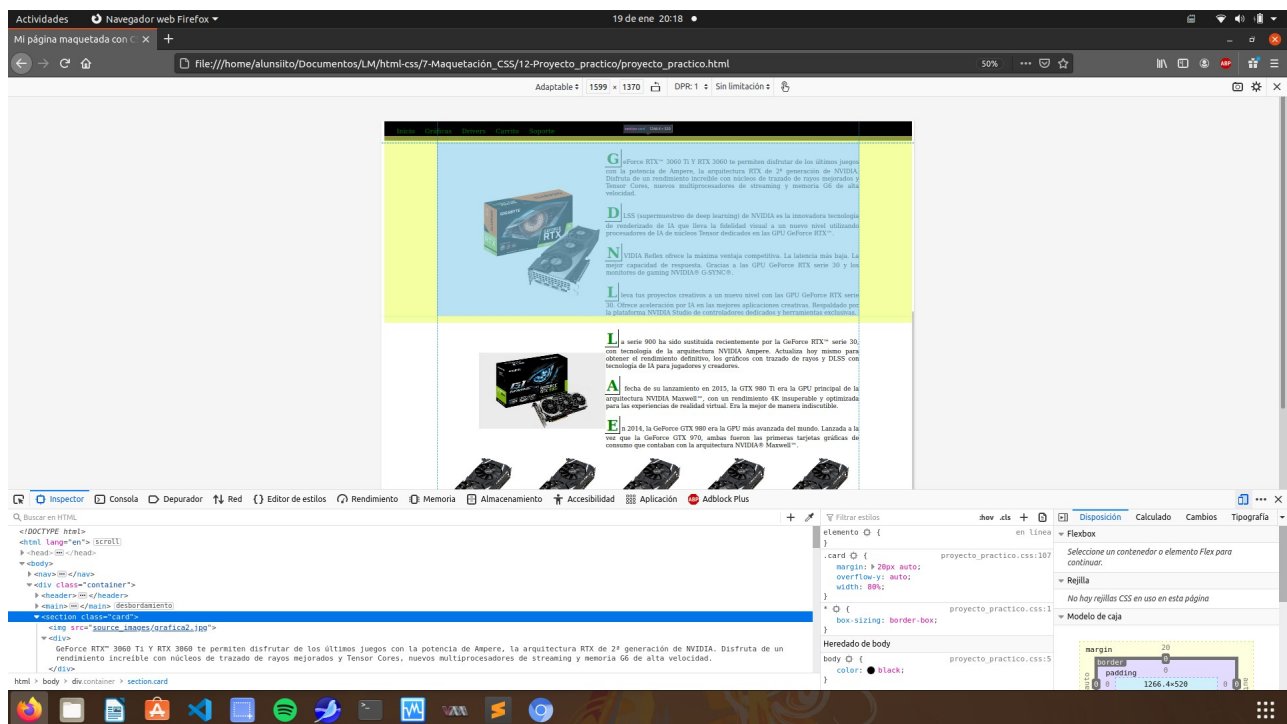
Actividades Navegador web Firefox ▾ 19 de ene 20:18 ●

Mi página maquetada con C ×

file:///home/alunsiito/Documentos/LM/html-css/7-Maquetación_CSS/12-Proyecto_practico/proyecto_practico.html 50%

Adaptable ÷ 1599 × 1370 DPR: 1 ÷ Sin limitación ÷

Inicio Gráficas Drivers Carrito Soporte

GeForce RTX™ 3060 Ti Y RTX 3060 te permiten disfrutar de los últimos juegos con la potencia de Ampere, la arquitectura RTX de 2ª generación de NVIDIA. Disfruta de un rendimiento increíble con núcleos de trazado de rayos mejorados y Tensor Cores, nuevos multiprocesadores de streaming y memoria G6 de alta velocidad.

DLSS (supermuestreo de deep learning) de NVIDIA es la innovadora tecnología de renderizado de IA que lleva la fidelidad visual a un nuevo nivel utilizando procesadores de IA de núcleos Tensor dedicados en las GPU GeForce RTX™.

NVIDIA Reflex ofrece la máxima ventaja competitiva. La latencia más baja. La mejor capacidad de respuesta. Gracias a las GPU GeForce RTX serie 30 y los monitores de gaming NVIDIA® G-SYNC®.

Lleva tus proyectos creativos a un nuevo nivel con las GPU GeForce RTX serie 30. Ofrece aceleración por IA en las mejores aplicaciones creativas. Respaldado por la plataforma NVIDIA Studio de controladores dedicados y herramientas exclusivas.

La serie 900 ha sido sustituida recientemente por la GeForce RTX™ serie 30, con tecnología de la arquitectura NVIDIA Ampere. Actualiza hoy mismo para obtener el rendimiento definitivo, los gráficos con trazado de rayos y DLSS con tecnología de IA para jugadores y creadores.

A fecha de su lanzamiento en 2015, la GTX 980 Ti era la GPU principal de la arquitectura NVIDIA Maxwell™, con un rendimiento 4K insuperable y optimizada para las experiencias de realidad virtual. Era la mejor de manera indiscutible.

En 2014, la GeForce GTX 980 era la GPU más avanzada del mundo. Lanzada a la vez que la GeForce GTX 970, ambas fueron las primeras tarjetas gráficas de consumo que contaban con la arquitectura NVIDIA® Maxwell™.

Inspector Consola Depurador Red Editor de estilos Rendimiento Memoria Almacenamiento Accesibilidad Aplicación Adblock Plus

Buscar en HTML
<!DOCTYPE html>
<html lang="en"> scroll
<head> ··· </head>
<body>
<nav> ··· </nav>
<div class="container">
<header> ··· </header>
<main> ··· </main> desbordamiento
<section class="card">
<img src="source_images/grafica2.jpg">
<div>
GeForce RTX™ 3060 Ti Y RTX 3060 te permiten disfrutar de los últimos juegos con la potencia de Ampere, la arquitectura RTX de 2ª generación de NVIDIA. Disfruta de un rendimiento increíble con núcleos de trazado de rayos mejorados y Tensor Cores, nuevos multiprocesadores de streaming y memoria G6 de alta velocidad.
</div>

html > body > div.container > section.card

Filtrar estilos :hov .cls
elemento { en línea
}
.card { proyecto_practico.css:107
margin: 20px auto;
overflow-y: auto;
width: 80%;
}
* { proyecto_practico.css:1
box-sizing: border-box;
}
Heredado de body
body { proyecto_practico.css:5
color: black;
}

Disposición Calculado Cambios Tipografía
Flexbox
Seleccione un contenedor o elemento Flex para continuar.
Rejilla
No hay rejillas CSS en uso en esta página
Modelo de caja
margin 20
border 0
padding 0
1266.4×520
auto 0 0 0 0